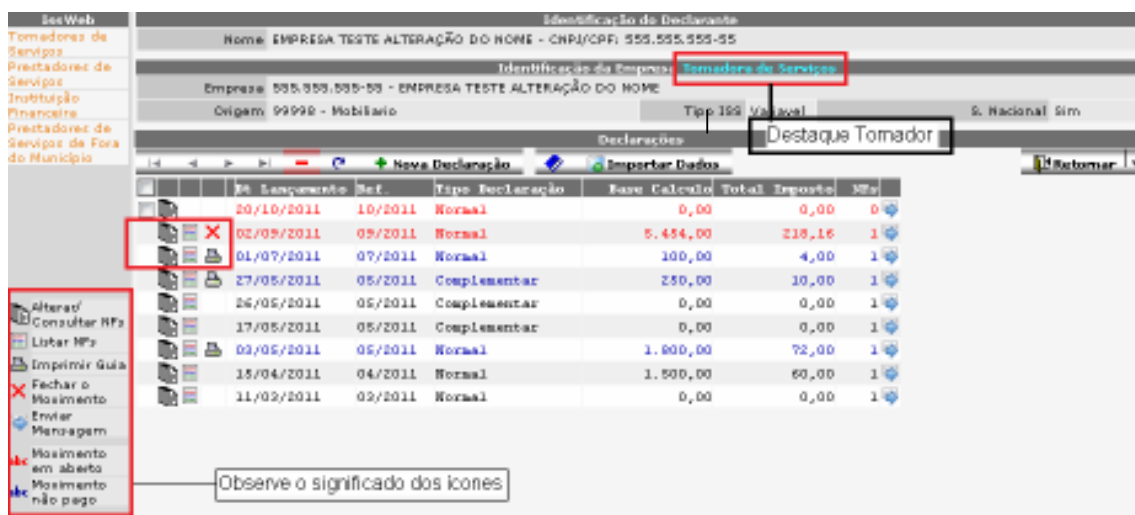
IssWeb
Tomadores de Serviços
Prestadores de Serviços
Instituição Financeira
Prestadores de Serviços de Fora do Município

Identificação do Declarante
Nome EMPRESA TESTE ALTERAÇÃO DO NOME - CNPJ/CPF: 555.555.555-55

Identificação da Empresa Tomadora de Serviços
Empresa 555.555.555-55 - EMPRESA TESTE ALTERAÇÃO DO NOME
Origem 99998 - Mobiliario
Tipo ISS Variavel
S. Nacional Sim

Declarações
Destaque Tomador

Nova Declaração
Importar Dados
Retornar

| | | | Dt Lançamento | Ref. | Tipo Declaração | Base Calculo | Total Imposto | NFs |
|---|---|---|---|---|---|---|---|---|
| | | | 20/10/2011 | 10/2011 | Normal | 0,00 | 0,00 | 0 |
| | | | 02/09/2011 | 09/2011 | Normal | 5.454,00 | 218,16 | 1 |
| | | | 01/07/2011 | 07/2011 | Normal | 100,00 | 4,00 | 1 |
| | | | 27/05/2011 | 05/2011 | Complementar | 250,00 | 10,00 | 1 |
| | | | 26/05/2011 | 05/2011 | Complementar | 0,00 | 0,00 | 1 |
| | | | 17/05/2011 | 05/2011 | Complementar | 0,00 | 0,00 | 1 |
| | | | 03/05/2011 | 05/2011 | Normal | 1.800,00 | 72,00 | 1 |
| | | | 15/04/2011 | 04/2011 | Normal | 1.500,00 | 60,00 | 1 |
| | | | 11/02/2011 | 02/2011 | Normal | 0,00 | 0,00 | 1 |

Alterar/ Consultar NFs
Listar NFs
Imprimir Guia
Fechar o Movimento
Enviar Mensagem
abc Movimento em aberto
abc Movimento não pago

Observe o significado dos ícones